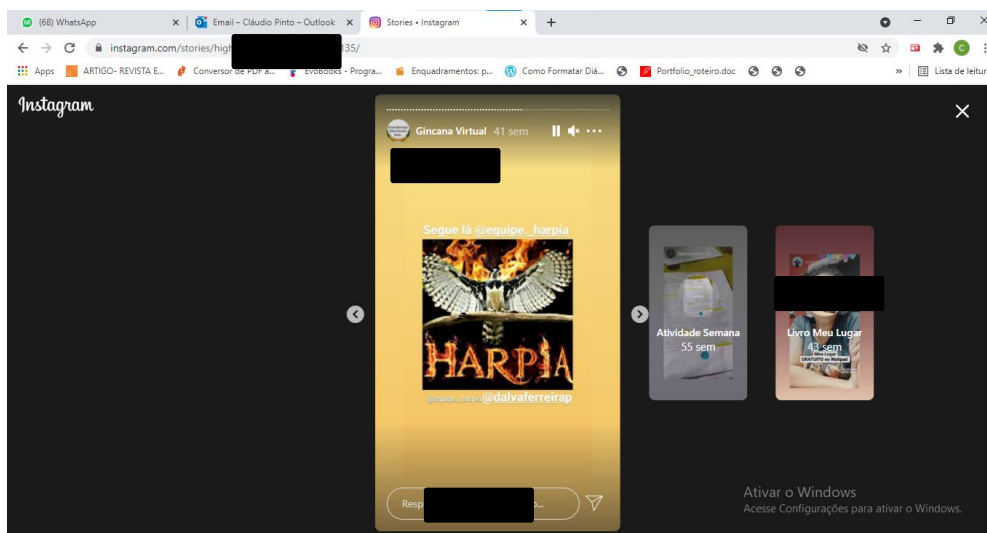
(68) WhatsApp
Email – Cláudio Pinto – Outlook
Stories • Instagram
+
instagram.com/stories/high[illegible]135/
Apps
ARTIGO- REVISTA E...
Conversor de PDF a...
Evobooks - Progra...
Enquadramentos: p...
Como Formatar Diá...
Portfolio_roteiro.doc
»
Lista de leitura

Instagram

Gincana Virtual 41 sem

Segue lá @equipe_harpia
HARPIA
@equipe_harpia @dalvaferreirap

Resp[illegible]...

Atividade Semana
55 sem

Livro Meu Lugar
43 sem

Ativar o Windows
Acesse Configurações para ativar o Windows.